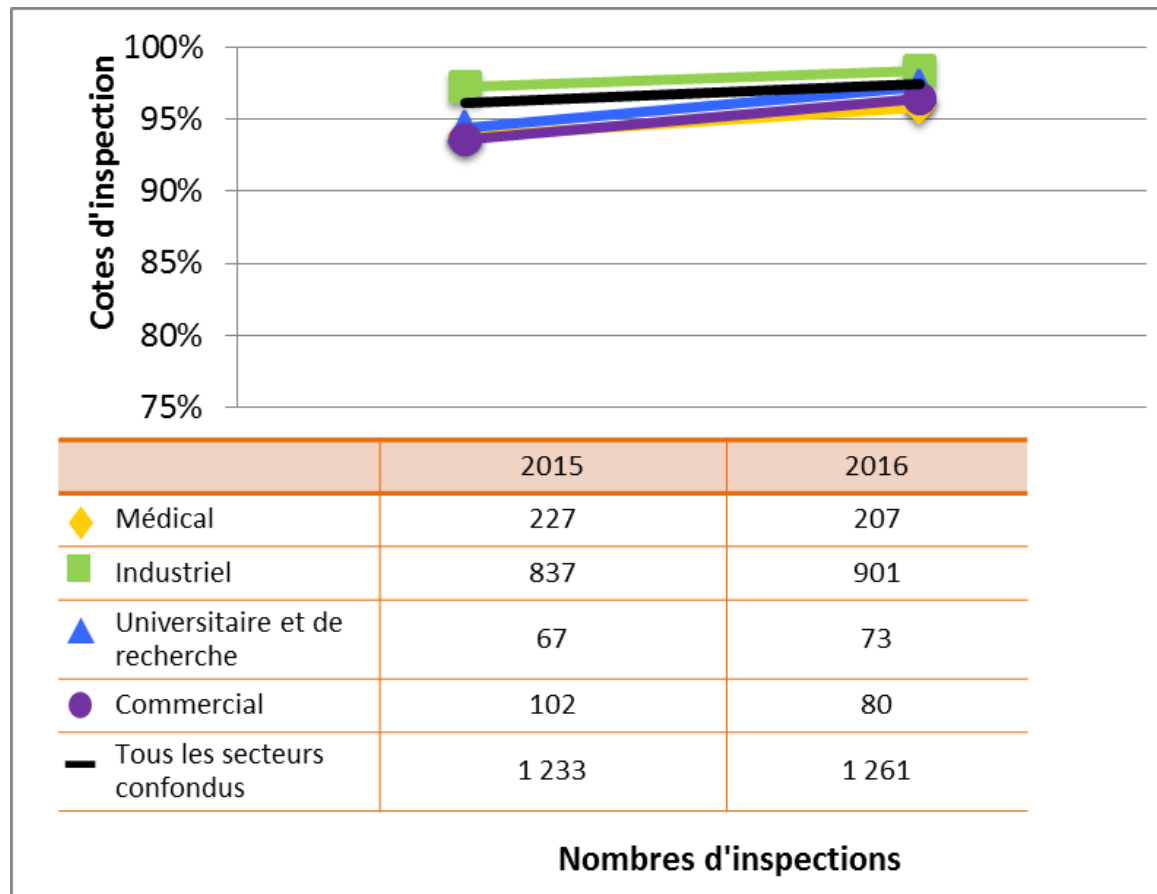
Cotes d'inspection

100%
95%
90%
85%
80%
75%

| | 2015 | 2016 |
|---|---|---|
| Médical | 227 | 207 |
| Industriel | 837 | 901 |
| Universitaire et de recherche | 67 | 73 |
| Commercial | 102 | 80 |
| Tous les secteurs confondus | 1 233 | 1 261 |

Nombres d'inspections